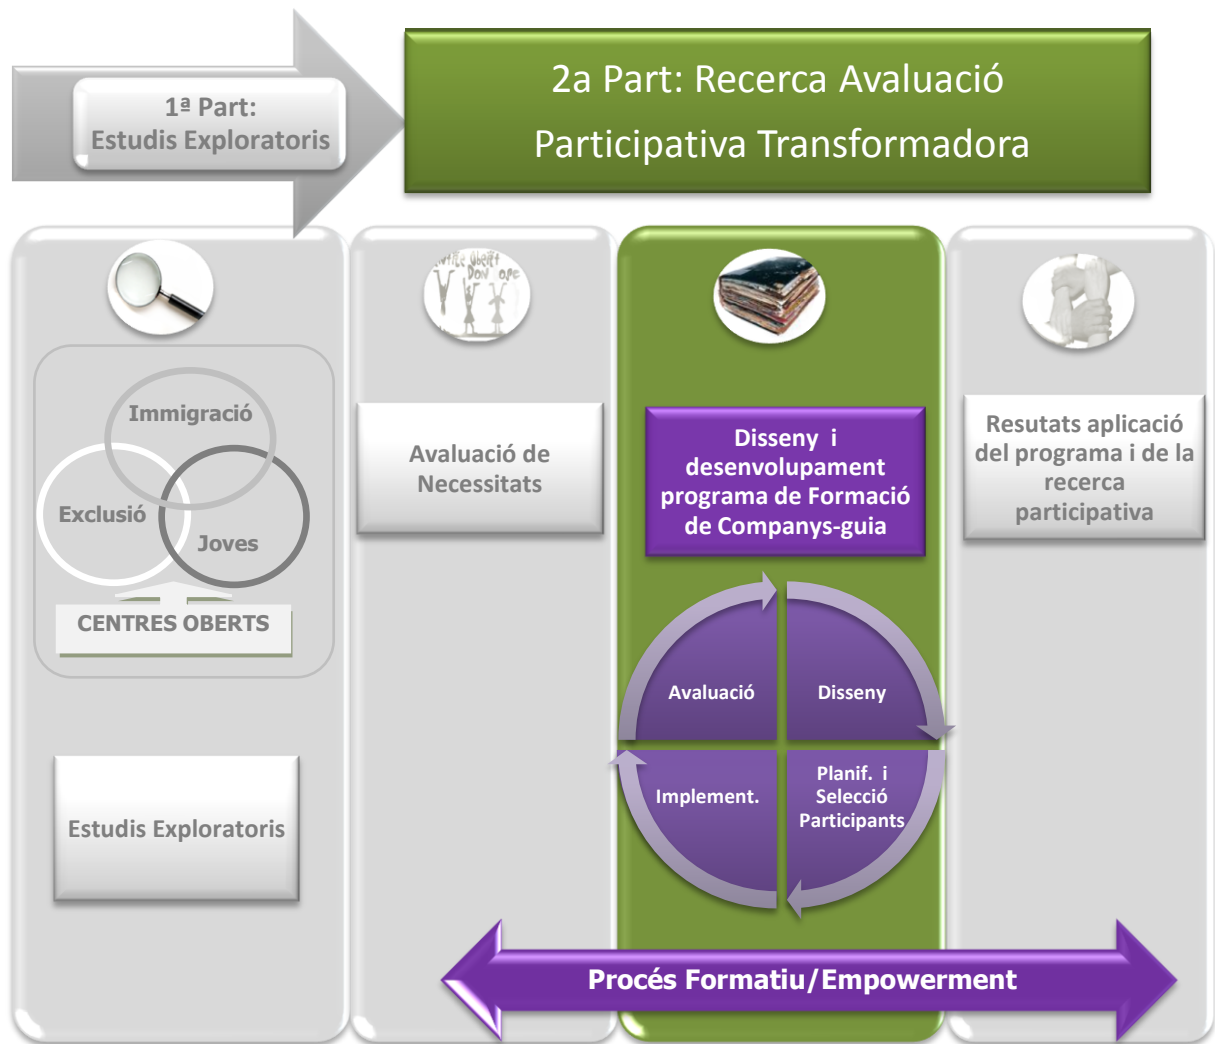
1ª Part:
Estudis Exploratoris

2a Part: Recerca Avaluació Participativa Transformadora

Immigració

Exclusió

Joves

CENTRES OBERTS

Estudis Exploratoris

Avaluació de Necessitats

Disseny i desenvolupament programa de Formació de Companys-guia

Avaluació

Disseny

Implement.

Planif. i Selecció Participants

Resutats aplicació del programa i de la recerca participativa

Procés Formatiu/Empowerment